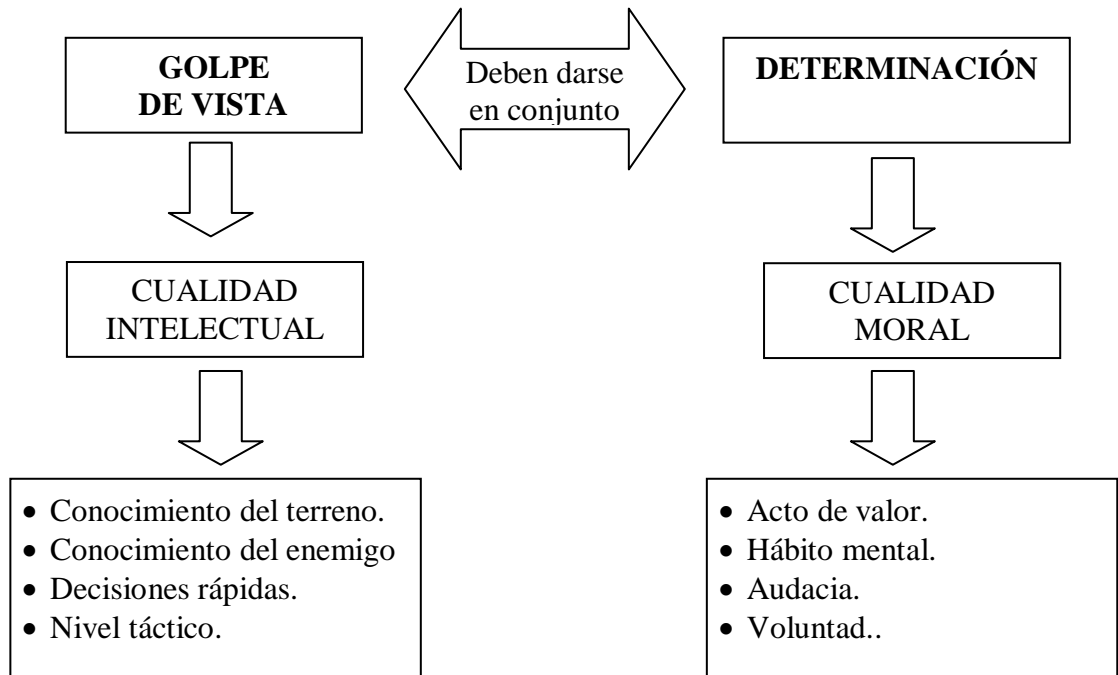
GOLPE DE VISTA

Deben darse en conjunto

DETERMINACIÓN

CUALIDAD INTELECTUAL

CUALIDAD MORAL

- Conocimiento del terreno.
- Conocimiento del enemigo
- Decisiones rápidas.
- Nivel táctico.

- Acto de valor.
- Hábito mental.
- Audacia.
- Voluntad..